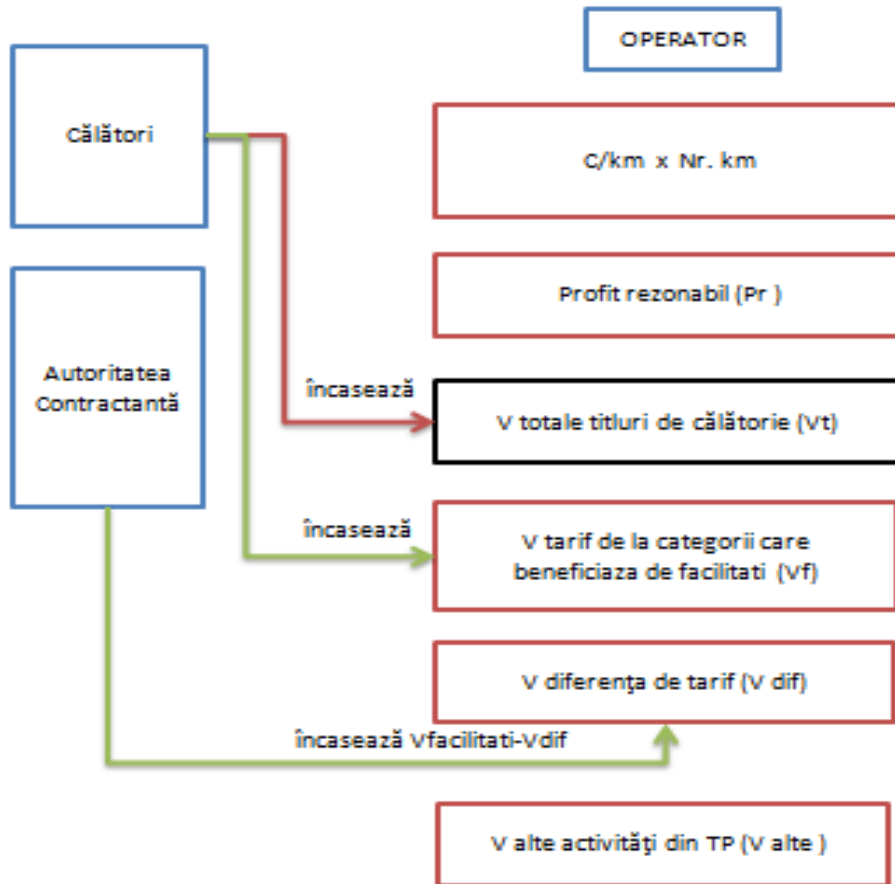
OPERATOR

Călători

C/km x Nr. km

Profit rezonabil (Pr )

Autoritatea Contractantă

încasează

V totale titluri de călătorie (Vt)

încasează

V tarif de la categorii care beneficiaza de facilitati (Vf)

V diferenţa de tarif (V dif)

încasează Vfacilitati-Vdif

V alte activităţi din TP (V alte )